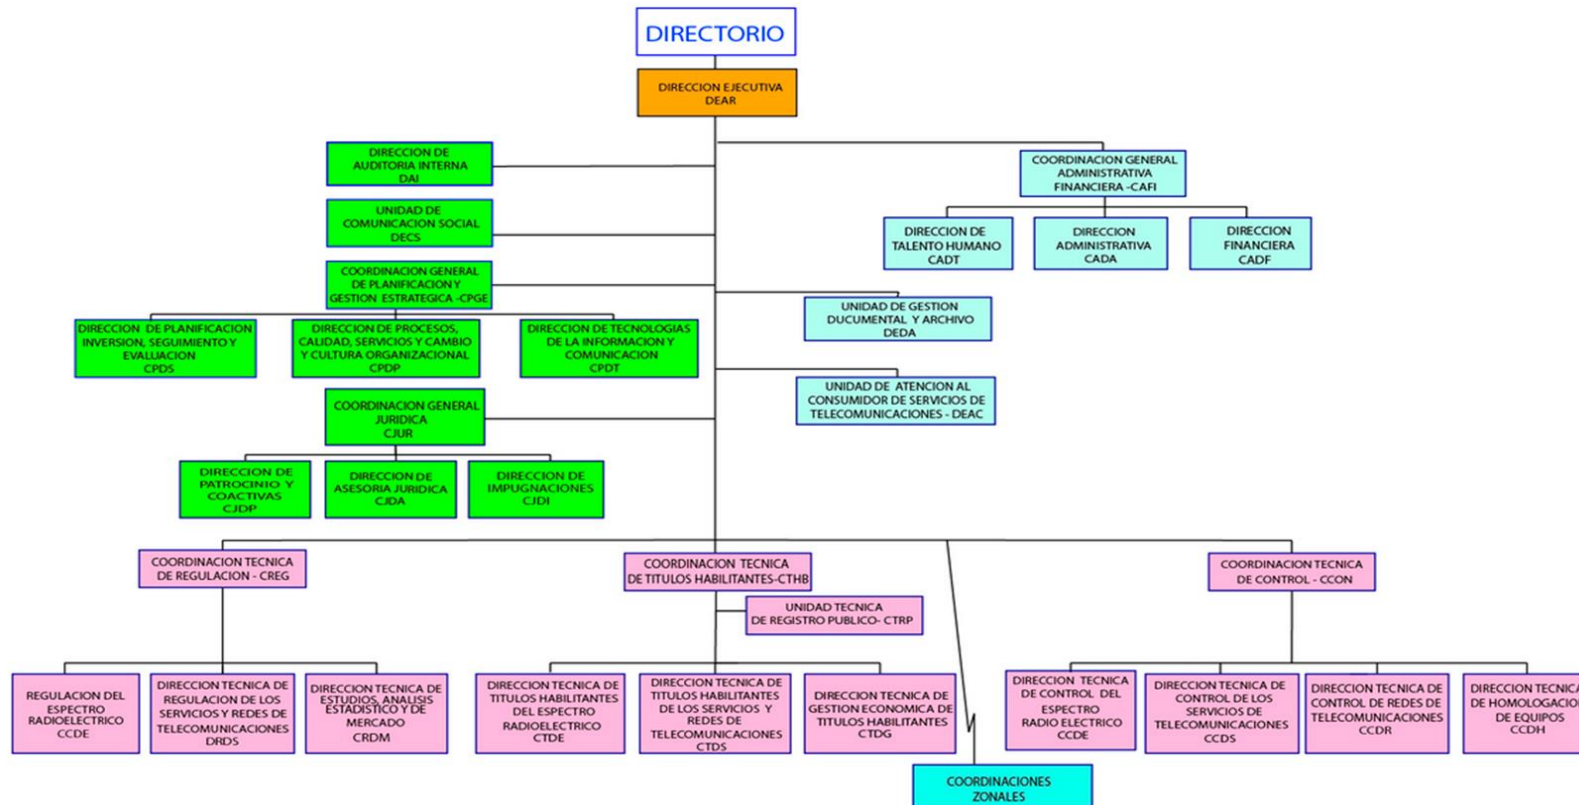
DIRECTORIO

DIRECCION EJECUTIVA DEAR

DIRECCION DE AUDITORIA INTERNA DAI

UNIDAD DE COMUNICACION SOCIAL DECS

COORDINACION GENERAL DE PLANIFICACION Y GESTION ESTRATEGICA -CPGE

DIRECCION DE PLANIFICACION INVERSION, SEGUIMIENTO Y EVALUACION CPDS

DIRECCION DE PROCESOS, CALIDAD, SERVICIOS Y CAMBIO Y CULTURA ORGANIZACIONAL CPDP

DIRECCION DE TECNOLOGIAS DE LA INFORMACION Y COMUNICACION CPDT

COORDINACION GENERAL JURIDICA CJUR

DIRECCION DE PATROCINIO Y COACTIVAS CJDP

DIRECCION DE ASESORIA JURIDICA CJDA

DIRECCION DE IMPUGNACIONES CJDI

COORDINACION GENERAL ADMINISTRATIVA FINANCIERA -CAFI

DIRECCION DE TALENTO HUMANO CADT

DIRECCION ADMINISTRATIVA CADA

DIRECCION FINANCIERA CADF

UNIDAD DE GESTION DUCUMENTAL Y ARCHIVO DEDA

UNIDAD DE ATENCION AL CONSUMIDOR DE SERVICIOS DE TELECOMUNICACIONES - DEAC

COORDINACION TECNICA DE REGULACION - CREG

COORDINACION TECNICA DE TITULOS HABILITANTES-CTHB

UNIDAD TECNICA DE REGISTRO PUBLICO- CTRP

COORDINACION TECNICA DE CONTROL - CCON

REGULACION DEL ESPECTRO RADIOELECTRICO CCDE

DIRECCION TECNICA DE REGULACION DE LOS SERVICIOS Y REDES DE TELECOMUNICACIONES DRDS

DIRECCION TECNICA DE ESTUDIOS, ANALISIS ESTADISTICO Y DE MERCADO CRDM

DIRECCION TECNICA DE TITULOS HABILITANTES DEL ESPECTRO RADIOELECTRICO CTDE

DIRECCION TECNICA DE TITULOS HABILITANTES DE LOS SERVICIOS Y REDES DE TELECOMUNICACIONES CTDS

DIRECCION TECNICA DE GESTION ECONOMICA DE TITULOS HABILITANTES CTDG

COORDINACIONES ZONALES

DIRECCION TECNICA DE CONTROL DEL ESPECTRO RADIO ELECTRICO CCDE

DIRECCION TECNICA DE CONTROL DE LOS SERVICIOS DE TELECOMUNICACIONES CCDS

DIRECCION TECNICA DE CONTROL DE REDES DE TELECOMUNICACIONES CCDR

DIRECCION TECNICA DE HOMOLOGACIO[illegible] DE EQUIPOS CCDH